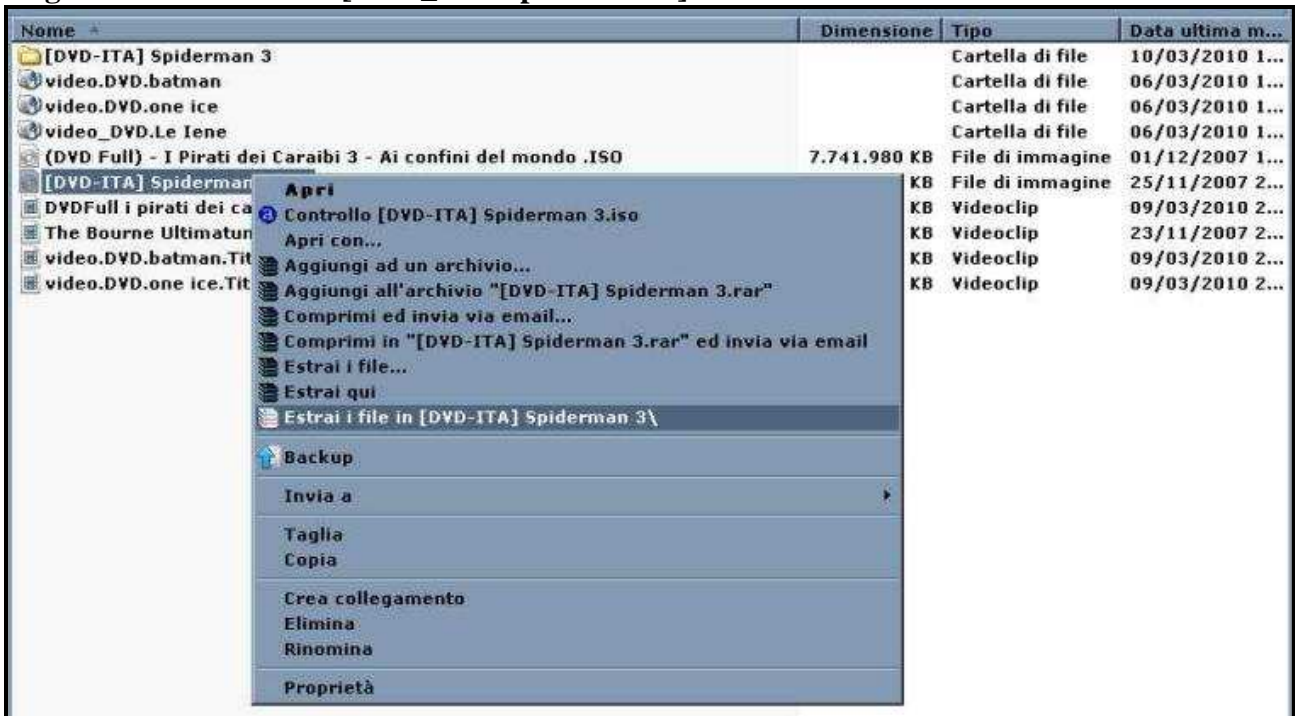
| Nome | Dimensione | Tipo | Data ultima m... |
|---|---|---|---|
| [DVD-ITA] Spiderman 3 | | Cartella di file | 10/03/2010 1... |
| video.DVD.batman | | Cartella di file | 06/03/2010 1... |
| video.DVD.one ice | | Cartella di file | 06/03/2010 1... |
| video_DVD.Le Iene | | Cartella di file | 06/03/2010 1... |
| (DVD Full) - I Pirati dei Caraibi 3 - Ai confini del mondo .ISO | 7.741.980 KB | File di immagine | 01/12/2007 1... |
| [DVD-ITA] Spiderman | KB | File di immagine | 25/11/2007 2... |
| DVDFull i pirati dei ca | KB | Videoclip | 09/03/2010 2... |
| The Bourne Ultimatum | KB | Videoclip | 23/11/2007 2... |
| video.DVD.batman.Tit | KB | Videoclip | 09/03/2010 2... |
| video.DVD.one ice.Tit | KB | Videoclip | 09/03/2010 2... |

Apri
Controllo [DVD-ITA] Spiderman 3.iso
Apri con...
Aggiungi ad un archivio...
Aggiungi all'archivio "[DVD-ITA] Spiderman 3.rar"
Comprimi ed invia via email...
Comprimi in "[DVD-ITA] Spiderman 3.rar" ed invia via email
Estrai i file...
Estrai qui
Estrai i file in [DVD-ITA] Spiderman 3\
Backup
Invia a
Taglia
Copia
Crea collegamento
Elimina
Rinomina
Proprietà